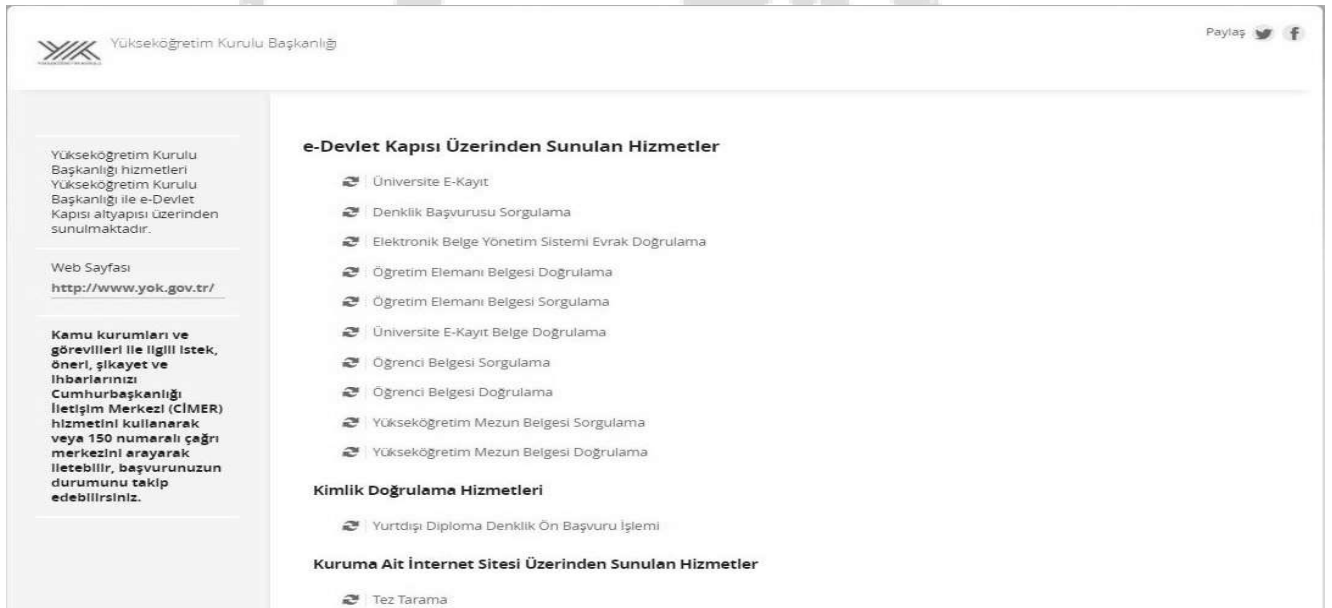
Yükseköğretim Kurulu Başkanlığı

Paylaş

Yükseköğretim Kurulu Başkanlığı hizmetleri Yükseköğretim Kurulu Başkanlığı ile e-Devlet Kapısı altyapısı üzerinden sunulmaktadır.

Web Sayfası
http://www.yok.gov.tr/

Kamu kurumları ve görevlileri ile ilgili istek, öneri, şikayet ve ihbarlarınızı Cumhurbaşkanlığı İletişim Merkezi (CİMER) hizmetini kullanarak veya 150 numaralı çağrı merkezini arayarak iletebilir, başvurunuzun durumunu takip edebilirsiniz.

e-Devlet Kapısı Üzerinden Sunulan Hizmetler

Üniversite E-Kayıt
Denklik Başvurusu Sorgulama
Elektronik Belge Yönetim Sistemi Evrak Doğrulama
Öğretim Elemanı Belgesi Doğrulama
Öğretim Elemanı Belgesi Sorgulama
Üniversite E-Kayıt Belge Doğrulama
Öğrenci Belgesi Sorgulama
Öğrenci Belgesi Doğrulama
Yükseköğretim Mezun Belgesi Sorgulama
Yükseköğretim Mezun Belgesi Doğrulama

Kimlik Doğrulama Hizmetleri

Yurtdışı Diploma Denklik Ön Başvuru İşlemi

Kuruma Ait İnternet Sitesi Üzerinden Sunulan Hizmetler

Tez Tarama